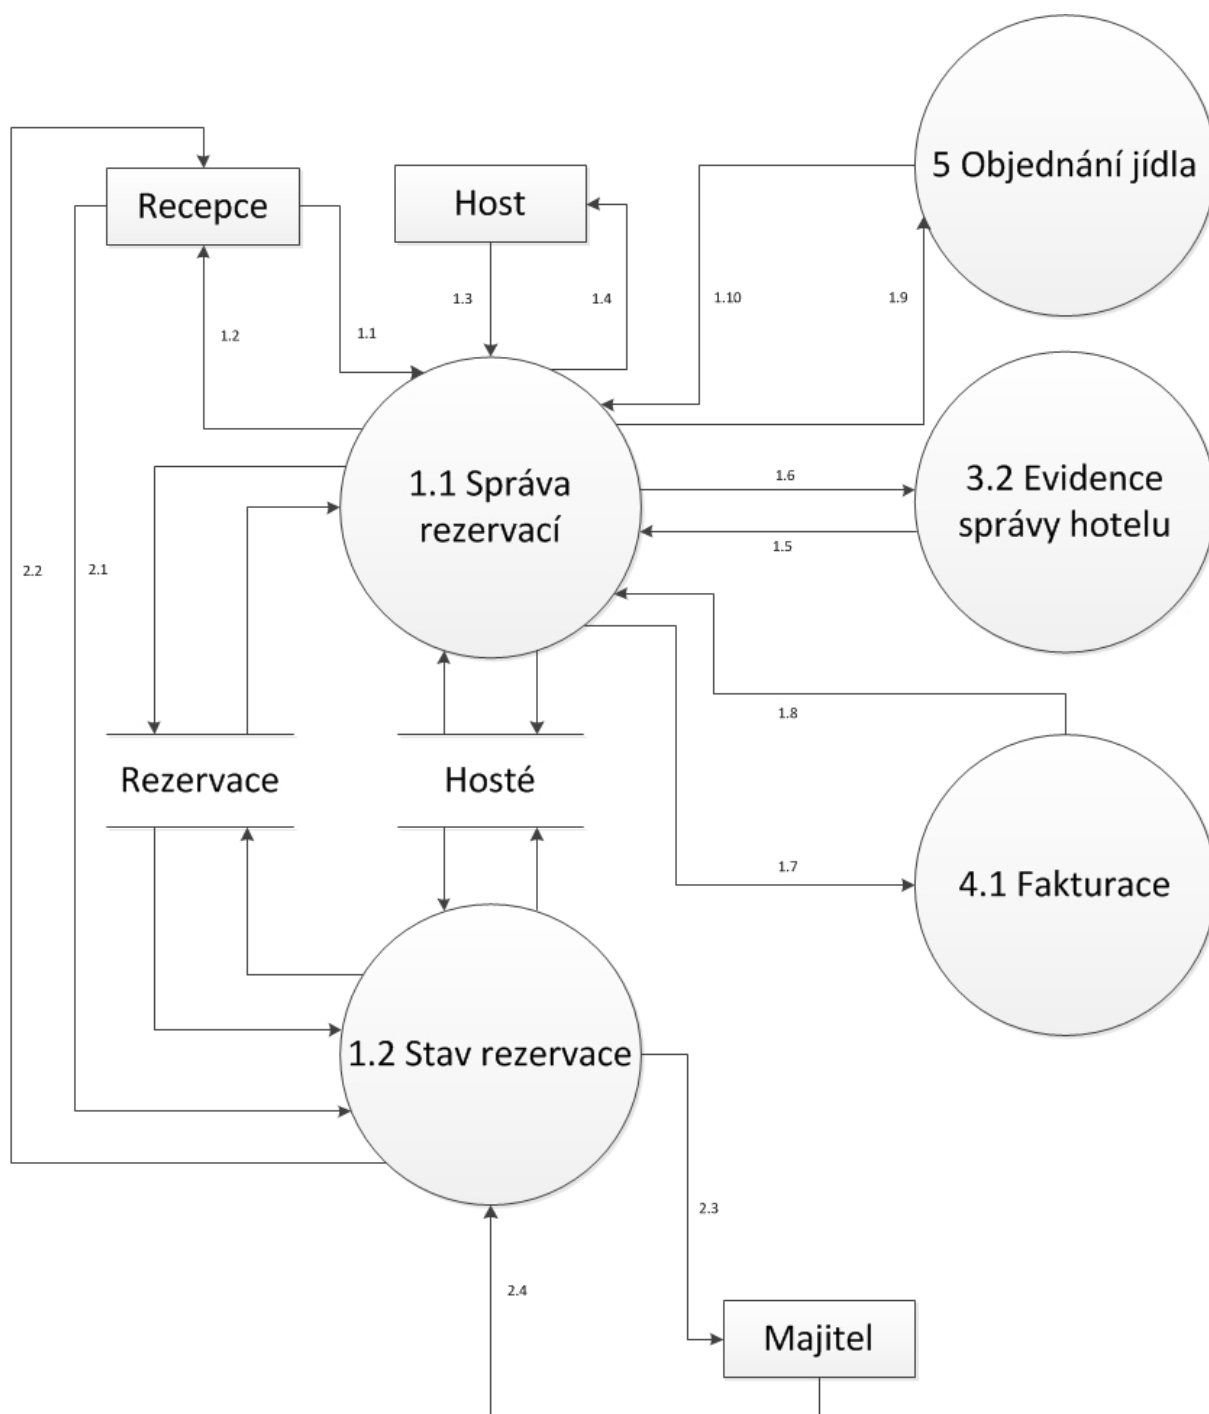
5 Objednání jídla

Recepce

Host

1.3

1.4

1.10

1.9

1.2

1.1

1.1 Správa rezervací

1.6

3.2 Evidence správy hotelu

1.5

2.2

2.1

1.8

Rezervace

Hosté

1.7

4.1 Fakturace

1.2 Stav rezervace

2.3

2.4

Majitel